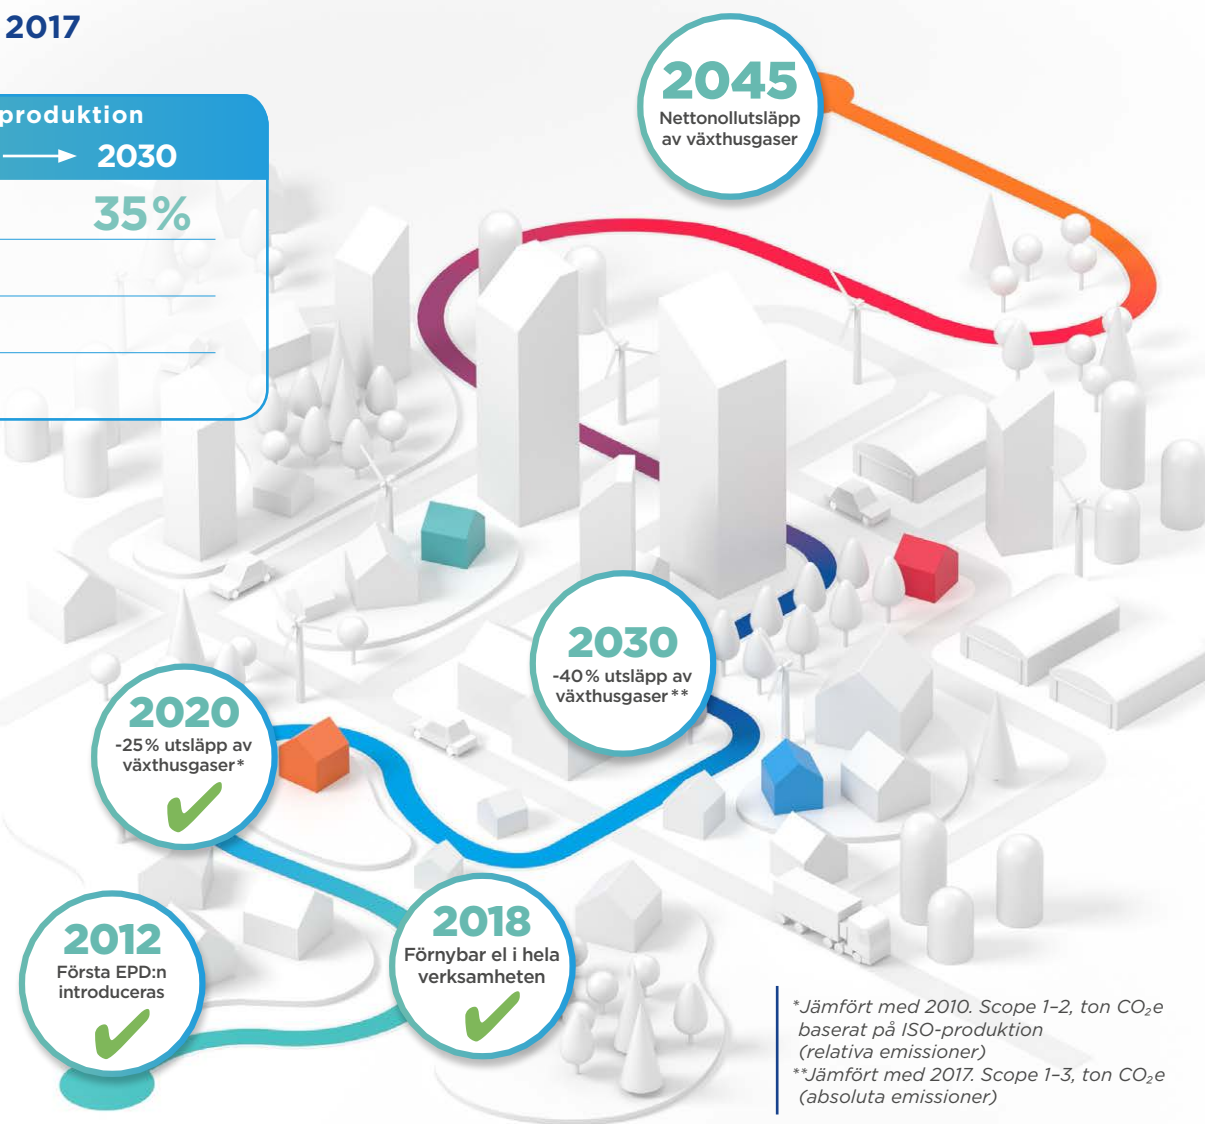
2017

produktion

→ 2030

35%

2045
Nettonollutsläpp av växthusgaser

2030
-40% utsläpp av växthusgaser**

2020
-25% utsläpp av växthusgaser*

2012
Första EPD:n introduceras

2018
Förnybar el i hela verksamheten

*Jämfört med 2010. Scope 1–2, ton $CO_2e$ baserat på ISO-produktion (relativa emissioner)
**Jämfört med 2017. Scope 1–3, ton $CO_2e$ (absoluta emissioner)